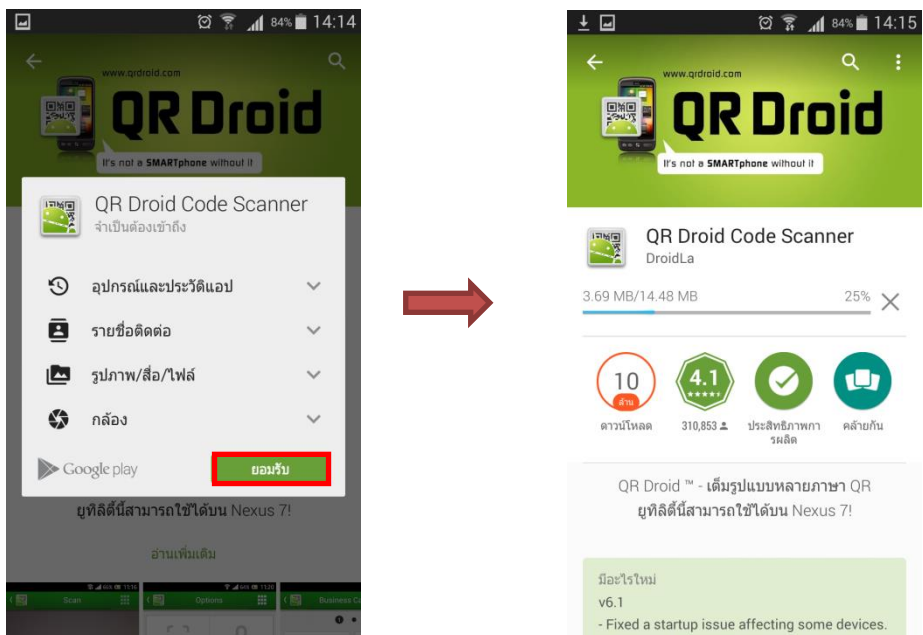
84% 14:14

www.qrdroid.com

QR Droid

It's not a SMARTphone without it

QR Droid Code Scanner
จำเป็นต้องเข้าถึง

อุปกรณ์และประวัติแอป

รายชื่อติดต่อ

รูปภาพ/สื่อ/ไฟล์

กล้อง

Google play

ยอมรับ

ยูทิลิตี้นี้สามารถใช้ได้บน Nexus 7!

อ่านเพิ่มเติม

Scan

Options

Business C

84% 14:15

www.qrdroid.com

QR Droid

It's not a SMARTphone without it

QR Droid Code Scanner
DroidLa

3.69 MB/14.48 MB

25%

10
ล้าน
ดาวน์โหลด

4.1
310,853

ประสิทธิภาพการผลิต

คล้ายกัน

QR Droid ™ - เต็มรูปแบบหลายภาษา QR ยูทิลิตี้นี้สามารถใช้ได้บน Nexus 7!

มีอะไรใหม่
v6.1
- Fixed a startup issue affecting some devices.